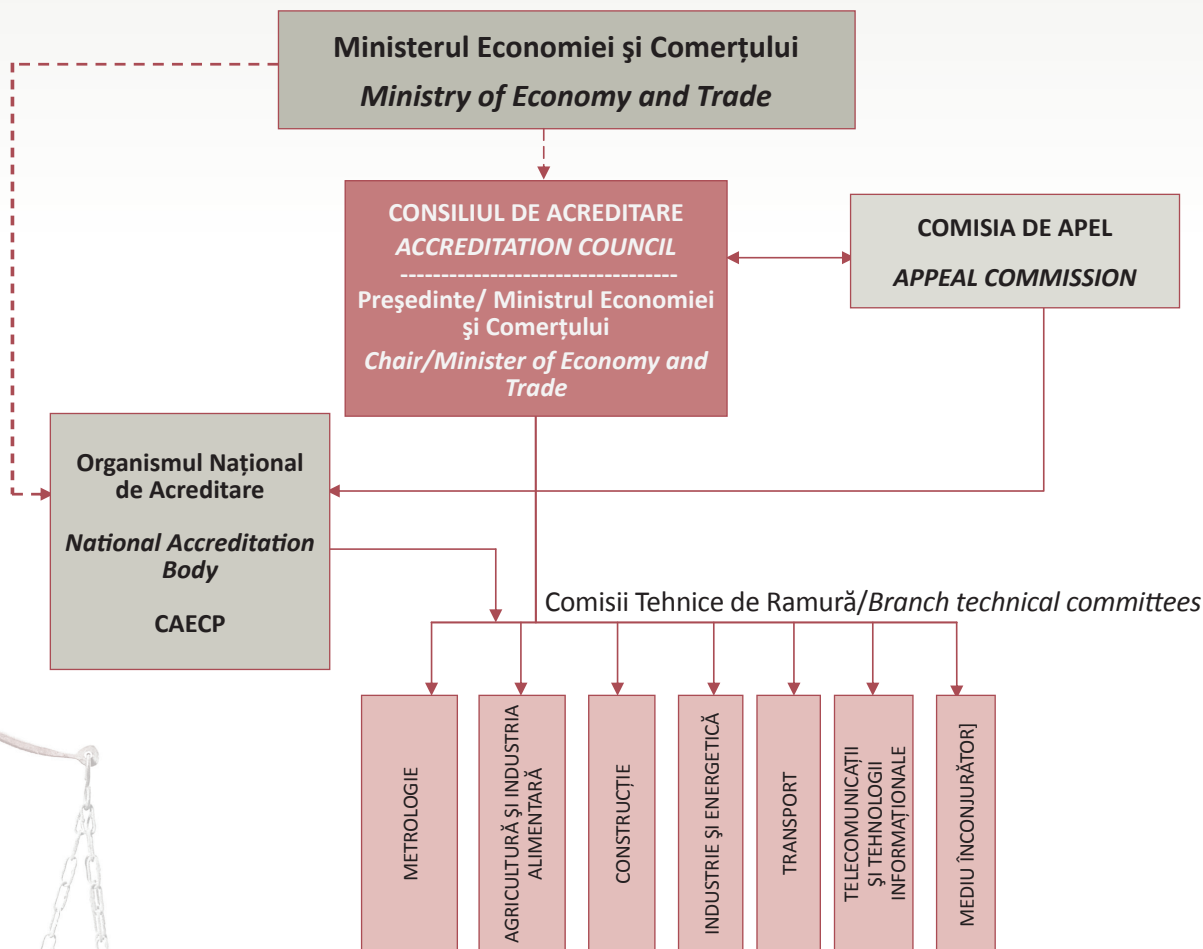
Ministerul Economiei şi Comerțului
*Ministry of Economy and Trade*

CONSILIUL DE ACREDITARE
*ACCREDITATION COUNCIL*
---------------------------------
Preşedinte/ Ministrul Economiei şi Comerțului
*Chair/Minister of Economy and Trade*

COMISIA DE APEL
*APPEAL COMMISSION*

Organismul Național de Acreditare

*National Accreditation Body*

CAECP

Comisii Tehnice de Ramură/*Branch technical committees*

METROLOGIE

AGRICULTURĂ ŞI INDUSTRIA ALIMENTARĂ

CONSTRUCȚIE

INDUSTRIE ŞI ENERGETICĂ

TRANSPORT

TELECOMUNICAȚII ŞI TEHNOLOGII INFORMAȚIONALE

MEDIU ÎNCONJURĂTOR]